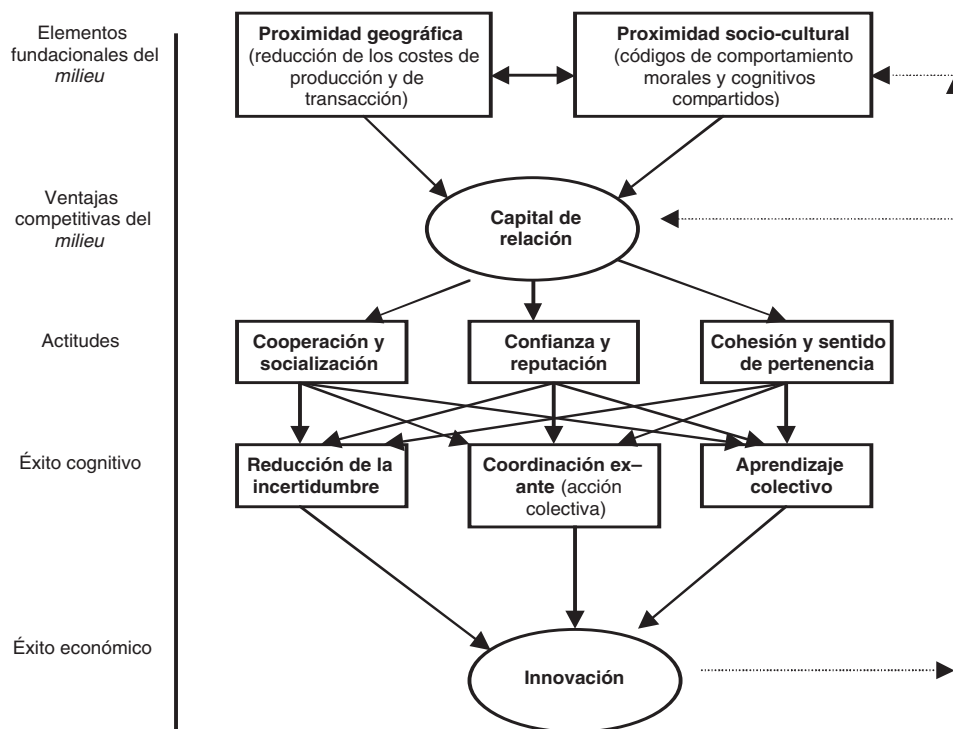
Elementos fundacionales del *milieu*

**Proximidad geográfica** (reducción de los costes de producción y de transacción)

**Proximidad socio-cultural** (códigos de comportamiento morales y cognitivos compartidos)

Ventajas competitivas del *milieu*

**Capital de relación**

Actitudes

**Cooperación y socialización**

**Confianza y reputación**

**Cohesión y sentido de pertenencia**

Éxito cognitivo

**Reducción de la incertidumbre**

**Coordinación ex–ante** (acción colectiva)

**Aprendizaje colectivo**

Éxito económico

**Innovación**